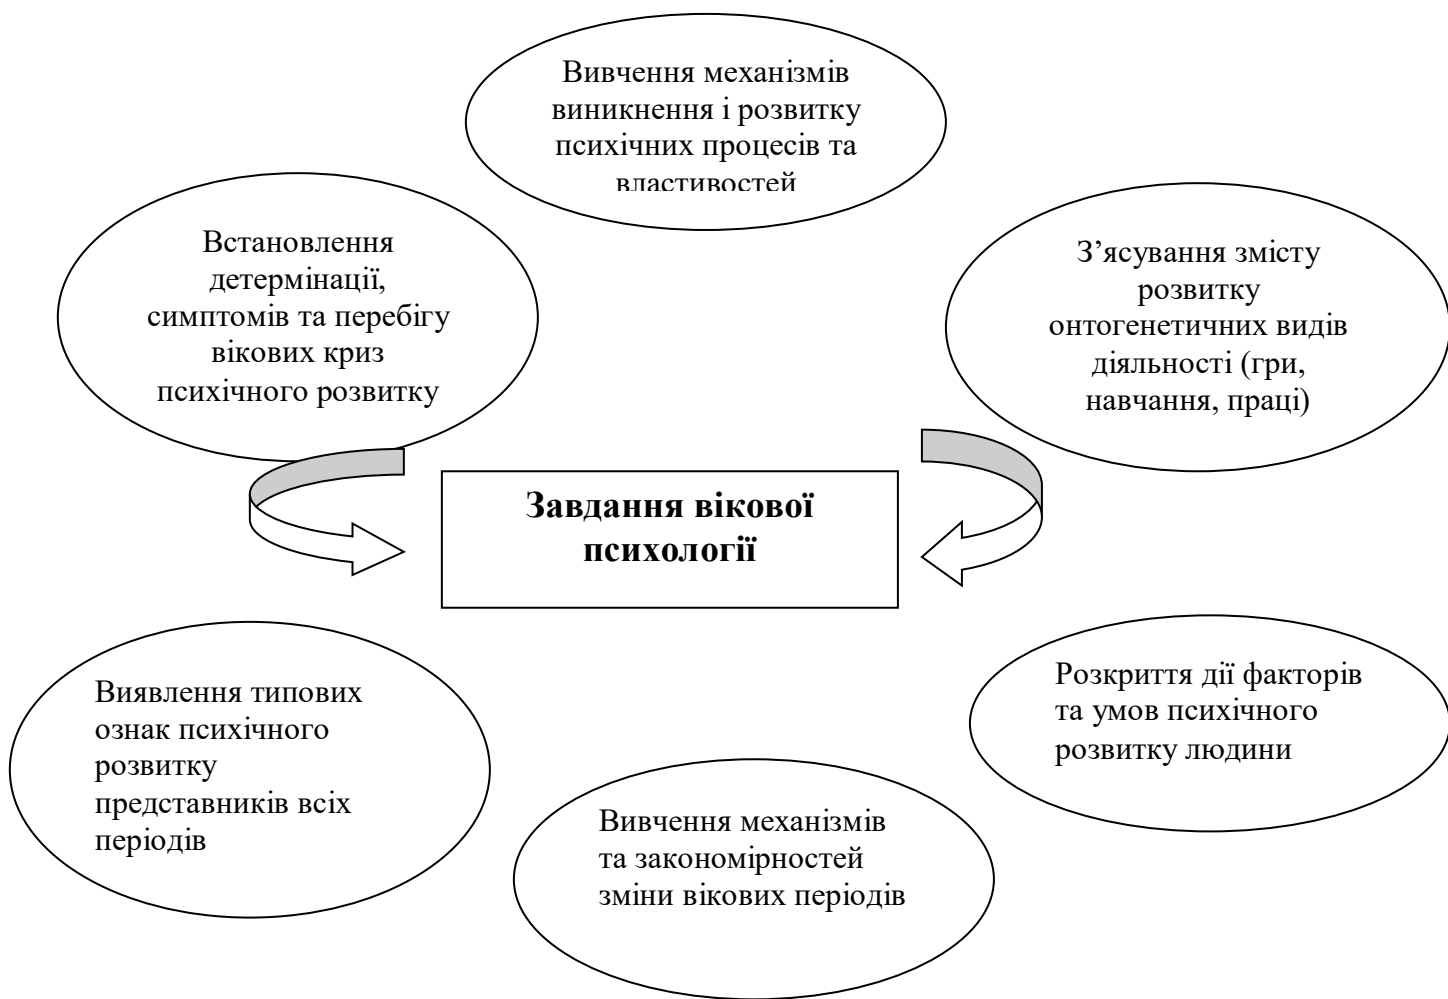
Вивчення механізмів виникнення і розвитку психічних процесів та властивостей

Встановлення детермінації, симптомів та перебігу вікових криз психічного розвитку

З'ясування змісту розвитку онтогенетичних видів діяльності (гри, навчання, праці)

**Завдання вікової психології**

Виявлення типових ознак психічного розвитку представників всіх періодів

Розкриття дії факторів та умов психічного розвитку людини

Вивчення механізмів та закономірностей зміни вікових періодів